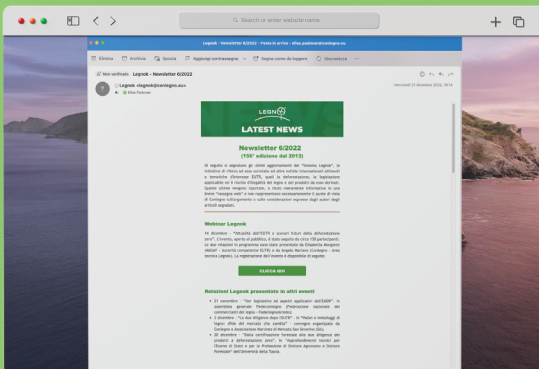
Search or enter website name

Legnok - Newsletter 6/2022 - Posta in arrivo - elisa.padovan@conlegno.eu

Elimina Archivia Spazzatura Aggiungi contrassegno Segna come da leggere Sposta

Non verificato Legnok - Newsletter 6/2022

Legnok <legnok@conlegno.eu>
A: Elisa Padovan

mercoledì 21 dicembre 2022, 18:14

LEGNOK

LATEST NEWS

Newsletter 6/2022
(156° edizione dal 2013)

Di seguito vi segnaliamo gli ultimi aggiornamenti del "Sistema Legnok", le iniziative di rilievo ed una sintesi sul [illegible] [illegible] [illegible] e tematiche riferiscono EUTR, quali la deforestazione, la legislazione applicabile ed il rischio d'illegalità del legno e dei prodotti da esso derivati. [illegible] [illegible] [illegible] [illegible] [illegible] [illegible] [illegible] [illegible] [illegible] di Conlegno sull'argomento e sulle considerazioni espresse dagli autori degli articoli segnalati.

Webinar Legnok

Il 6 dicembre - "Attualità dell'EUTR e scenari futuri della deforestazione zero". L'evento, aperto al pubblico, è stato seguito da circa 130 partecipanti. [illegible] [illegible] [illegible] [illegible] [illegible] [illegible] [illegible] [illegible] - esperto competente EUTR) e da Angelo Mariano (Conlegno - Area tecnica Legnok). La registrazione dell'evento è disponibile al seguente

CLICCA QUI

Relazioni Legnok presentate in altri eventi

• 21 novembre - "Ter legislazione sui aspetti applicativi dell'EUDR" - in assemblea generale Fedecomlegno (Federazione nazionale del commercianti del legno - Federlegnoarredo).
• 2 dicembre - "La due diligence dopo l'EUTR" - in "Mobili e metodologi di legno: sfide del mercato che cambia" - convegno organizzato da Conlegno e Associazione Nazionale di Numero San Severino (SA).
• 20 dicembre - "Dalla certificazione forestale alla due diligence: dei prodotti a deforestazione zero" - in "Approfondimenti tecnici per l'Esame di Stato e per la Professione di Dottore Agronomo e Dottore Forestale" dell'Università della Tuscia.